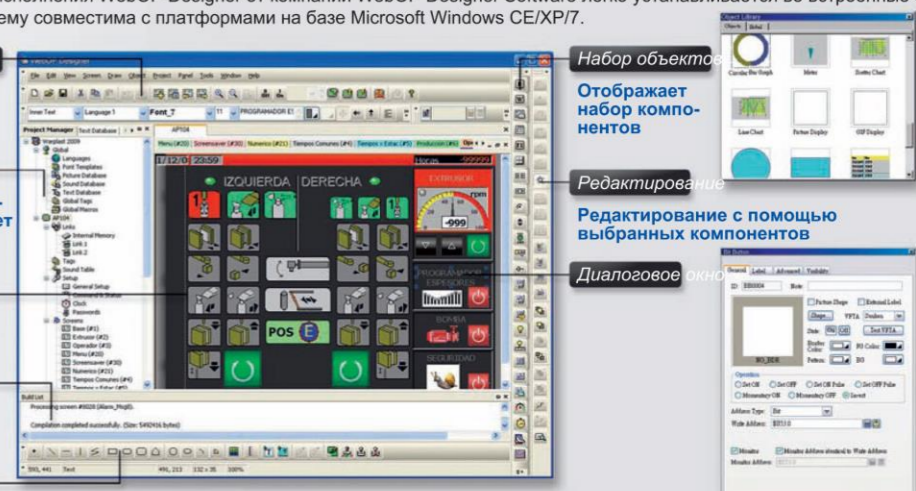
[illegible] WebOP Designer от компании WebOP Designer Software легко устанавливается во встроенную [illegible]ему совместима с платформами на базе Microsoft Windows CE/XP/7.

Набор объектов

Отображает набор компонентов

Редактирование

Редактирование с помощью выбранных компонентов

Диалоговое окно

Object Library

Circular Bar Graph

Meter

Scatter Chart

Line Chart

Picture Display

GIF Display

WebOP Designer

File Edit View Screen Draw Object Project Panel Tools Window Help

Inner Text

Language 1

Font_7

11

PROGRAMADOR E1

Project Manager

Text Database

Weoplast 2009

Global

Languages

Font Templates

Picture Database

Sound Database

Text Database

Global Tags

Global Macros

AP104

Links

Internal Memory

Link 1

Link 2

Tags

Sound Table

Setup

General Setup

Clock

Passwords

Screens

Base (#1)

Extrusor (#2)

Operador (#3)

Menu (#20)

Screensaver (#30)

Numerico (#21)

Tiempos Comunes (#4)

AP104

Menu (#20)

Screensaver (#30)

Numerico (#21)

Tiempos Comunes (#4)

Produccion (#6)

1/12/0 23:59

IZQUIERDA

DERECHA

EXTRUSOR

rpm

-999

PROGRAMADOR ESPESORES

BOMBA

SEGURIDAD

POS

Build List

Processing screen #0028 (Alarm_Msg0).

Compilation completed successfully. (Size: 5492416 bytes)

591, 441 Text

491, 213 132 x 35 100%

Bit Button

General Label Advanced Visibility

ID: BB0004

Note:

Picture Shape

External Label

Shape...

VFTA

Dualbox

Style

Text VFTA

Border Color:

BG Color:

Pattern:

FG:

BG_BEK

Operation

Set ON

Set OFF

Set ON Pulse

Set OFF Pulse

Momentary ON

Momentary OFF

Invert

Address Type:

Bit

Write Address:

$2510

Monitor

Monitor Address identical to Write Address

Monitor Address: